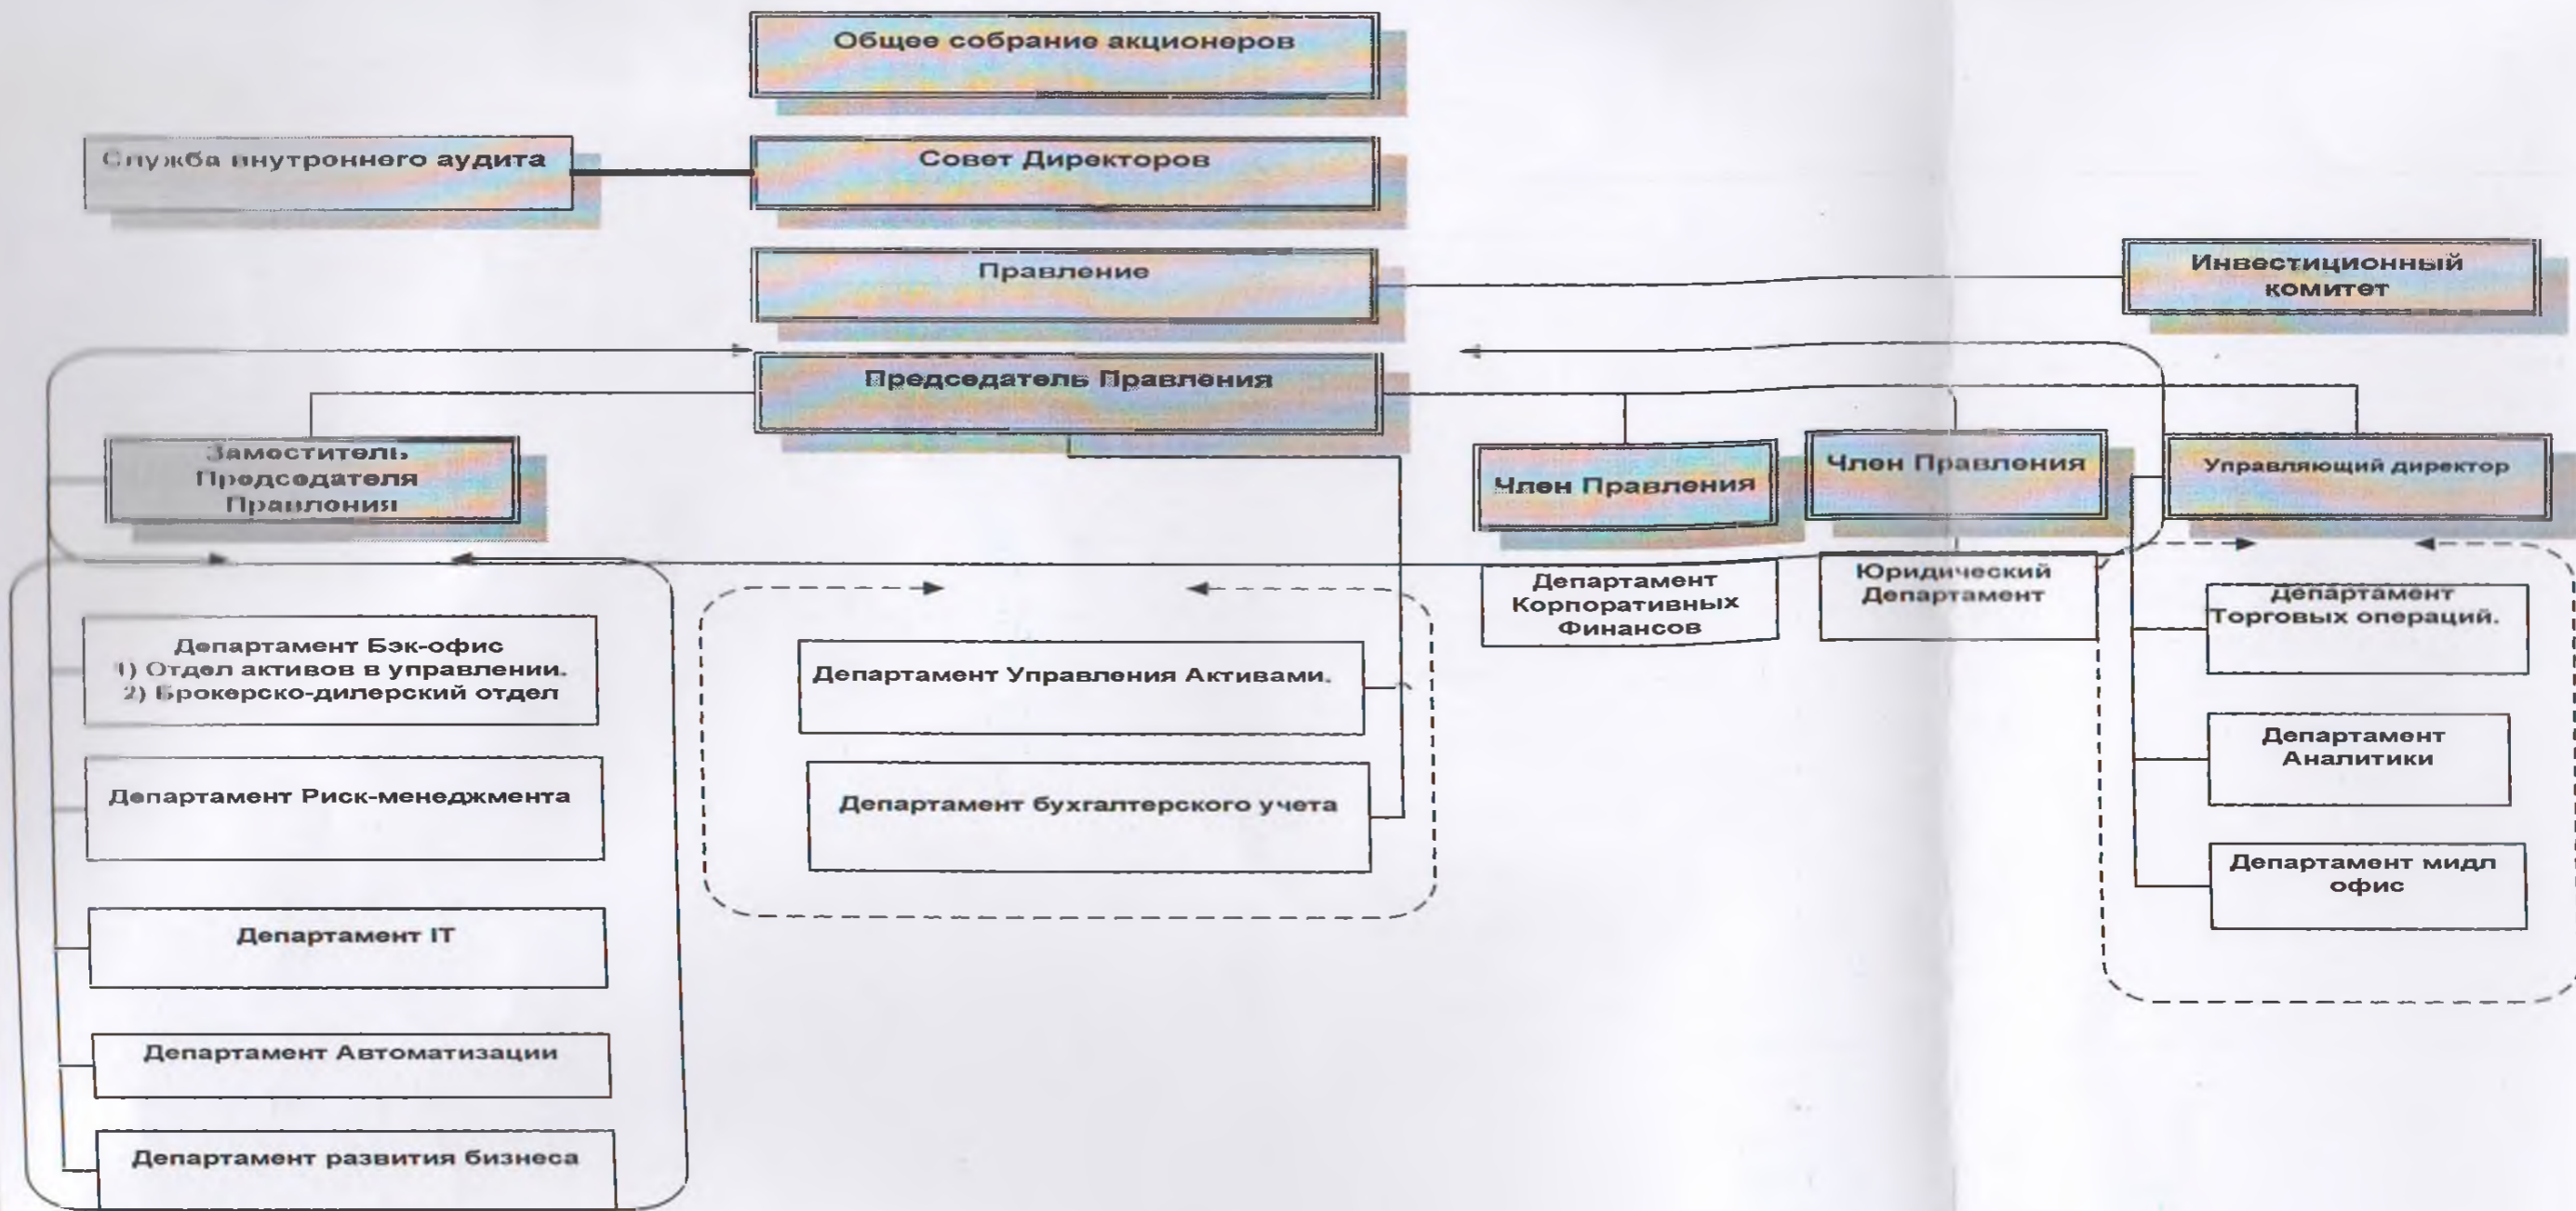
Общее собрание акционеров

Служба внутреннего аудита

Совет Директоров

Правление

Инвестиционный комитет

Председатель Правления

Заместитель Председателя Правления

Член Правления

Член Правления

Управляющий директор

Департамент Корпоративных Финансов

Юридический Департамент

Департамент Торговых операций.

Департамент Аналитики

Департамент мидл офис

Департамент Бэк-офис
1) Отдел активов в управлении.
2) Брокерско-дилерский отдел

Департамент Риск-менеджмента

Департамент IT

Департамент Автоматизации

Департамент развития бизнеса

Департамент Управления Активами.

Департамент бухгалтерского учета